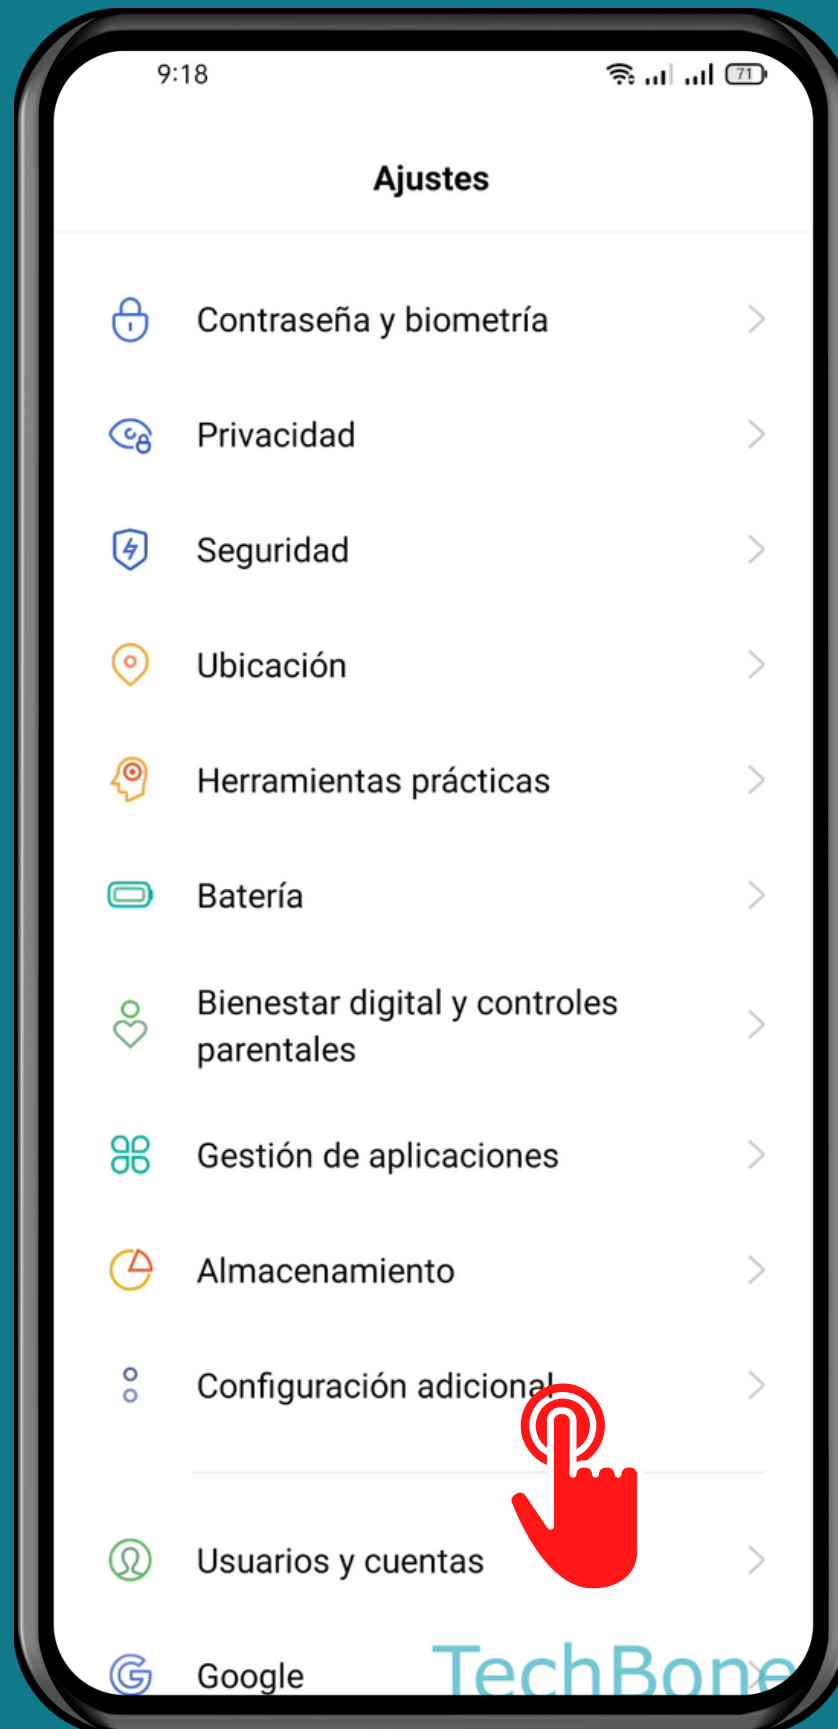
9:18

71

Ajustes

Contraseña y biometría

Privacidad

Seguridad

Ubicación

Herramientas prácticas

Batería

Bienestar digital y controles parentales

Gestión de aplicaciones

Almacenamiento

Configuración adicional

Usuarios y cuentas

Google

TechBone